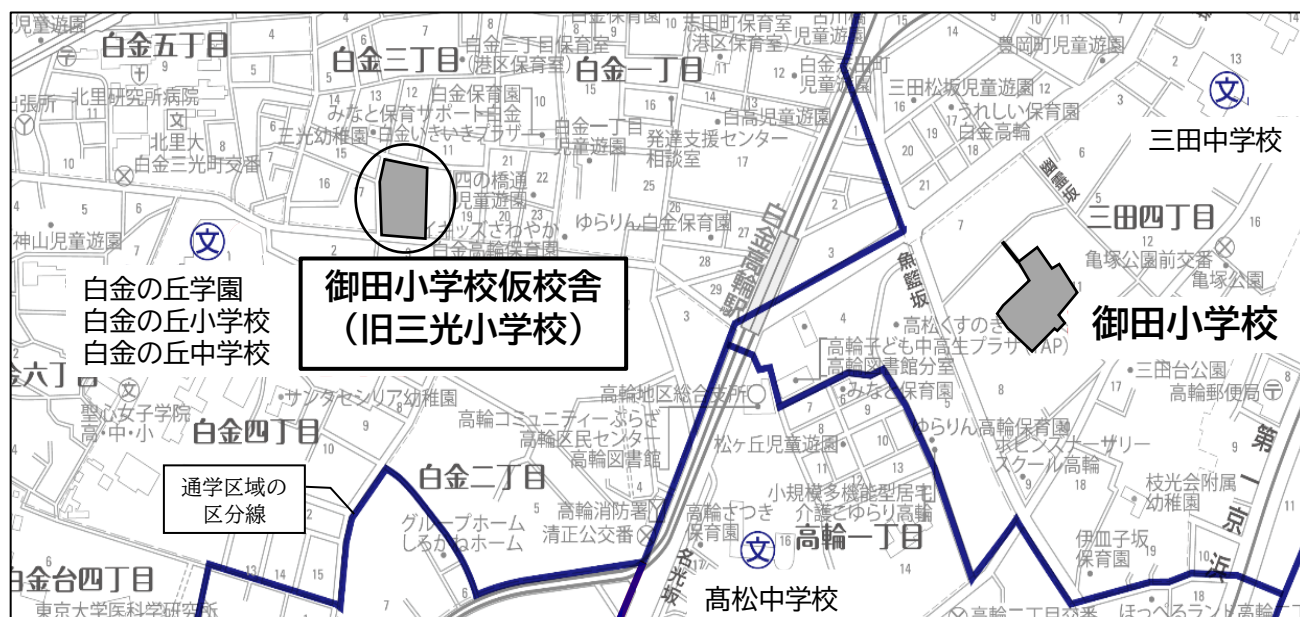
白金五丁目
白金三丁目
白金一丁目
白金三丁目保育室（港区保育室）
志田町保育室（港区保育室）
児童遊園
豊岡町児童遊園
三田松坂児童遊園
うれしい保育園
白金高輪
三田中学校
北里研究所病院
北里大
白金三光町交番
みなと保育サポート白金
白金保育園
三光幼稚園
白金いきいきプラザ
白金一丁目児童遊園
白高児童遊園
発達支援センター
相談室
四の橋通児童遊園
キッズさわやか
白金高輪保育園
ゆらりん白金保育園
白金高輪駅
三田四丁目
亀塚公園前交番
亀塚公園
神山児童遊園
魚籃坂
御田小学校仮校舎
（旧三光小学校）
御田小学校
白金の丘学園
白金の丘小学校
白金の丘中学校
高松くすのき
高輪子ども中高生プラザ（AP）
高輪図書館分室
みなと保育園
三田台公園
高輪郵便局
白金六丁目
サンタセシリア幼稚園
聖心女子学院 高・中・小
白金四丁目
高輪地区総合支所
高輪コミュニティーぷらざ
高輪区民センター
高輪図書館
松ケ丘児童遊園
ゆらりん高輪保育園
ボーイズンナーサリースクール高輪
第一京浜
白金二丁目
通学区域の区分線
小規模多機能型居宅介護ゆらり高輪
枝光会附属幼稚園
伊皿子坂保育園
高輪消防署
清正公交番
高輪さつき保育園
グループホームしろかねホーム
高輪一丁目
白金台四丁目
名光坂
高松中学校
東京大学医科学研究所